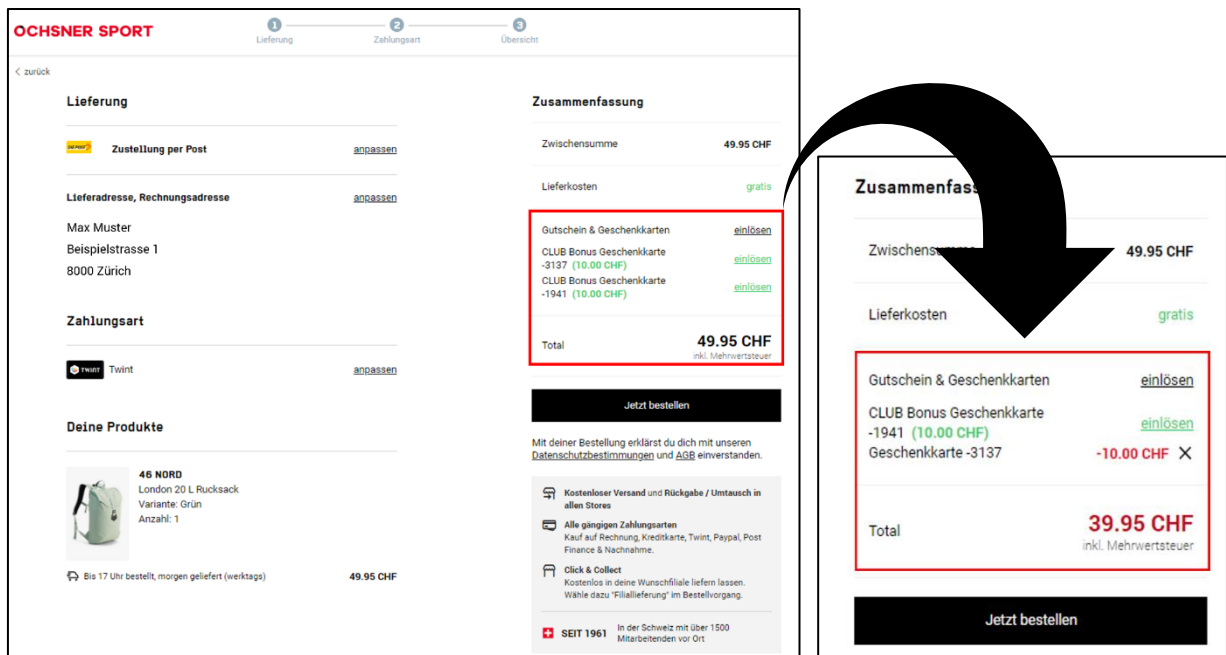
OCHSNER SPORT

1 Lieferung
2 Zahlungsart
3 Übersicht

< zurück

Lieferung

Zustellung per Post anpassen

Lieferadresse, Rechnungsadresse anpassen

Max Muster
Beispielstrasse 1
8000 Zürich

Zahlungsart

TWINT Twint anpassen

Deine Produkte

46 NORD
London 20 L Rucksack
Variante: Grün
Anzahl: 1

Bis 17 Uhr bestellt, morgen geliefert (werktags) 49.95 CHF

Zusammenfassung

Zwischensumme 49.95 CHF

Lieferkosten gratis

Gutschein & Geschenkkarten einlösen
CLUB Bonus Geschenkkarte -3137 (10.00 CHF) einlösen
CLUB Bonus Geschenkkarte -1941 (10.00 CHF) einlösen

Total 49.95 CHF
inkl. Mehrwertsteuer

Jetzt bestellen

Mit deiner Bestellung erklärst du dich mit unseren Datenschutzbestimmungen und AGB einverstanden.

Kostenloser Versand und Rückgabe / Umtausch in allen Stores

Alle gängigen Zahlungsarten
Kauf auf Rechnung, Kreditkarte, Twint, Paypal, Post Finance & Nachnahme.

Click & Collect
Kostenlos in deine Wunschfiliale liefern lassen. Wähle dazu "Filiallieferung" im Bestellvorgang.

SEIT 1961 In der Schweiz mit über 1500 Mitarbeitenden vor Ort

Zusammenfass

Zwischensu 49.95 CHF

Lieferkosten gratis

Gutschein & Geschenkkarten einlösen
CLUB Bonus Geschenkkarte -1941 (10.00 CHF) einlösen
Geschenkkarte -3137 -10.00 CHF ✕

Total 39.95 CHF
inkl. Mehrwertsteuer

Jetzt bestellen